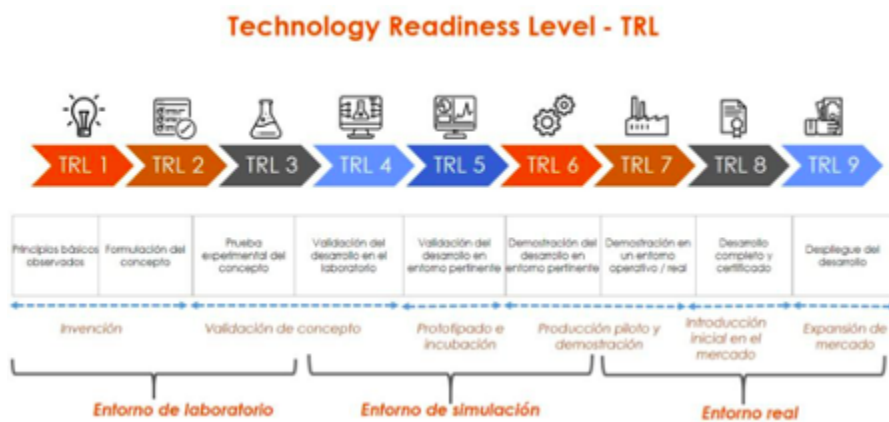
Technology Readiness Level - TRL

TRL 1 TRL 2 TRL 3 TRL 4 TRL 5 TRL 6 TRL 7 TRL 8 TRL 9

| Principios básicos observados | Formulación del concepto | Prueba experimental del concepto | Validación del desarrollo en el laboratorio | Validación del desarrollo en entorno pertinente | Demostración del desarrollo en entorno pertinente | Demostración en un entorno operativo / real | Desarrollo completo y certificado | Despliegue del desarrollo |
|---|---|---|---|---|---|---|---|---|

Invención

Validación de concepto

Prototipado e incubación

Producción piloto y demostración

Introducción inicial en el mercado

Expansión de mercado

Entorno de laboratorio

Entorno de simulación

Entorno real